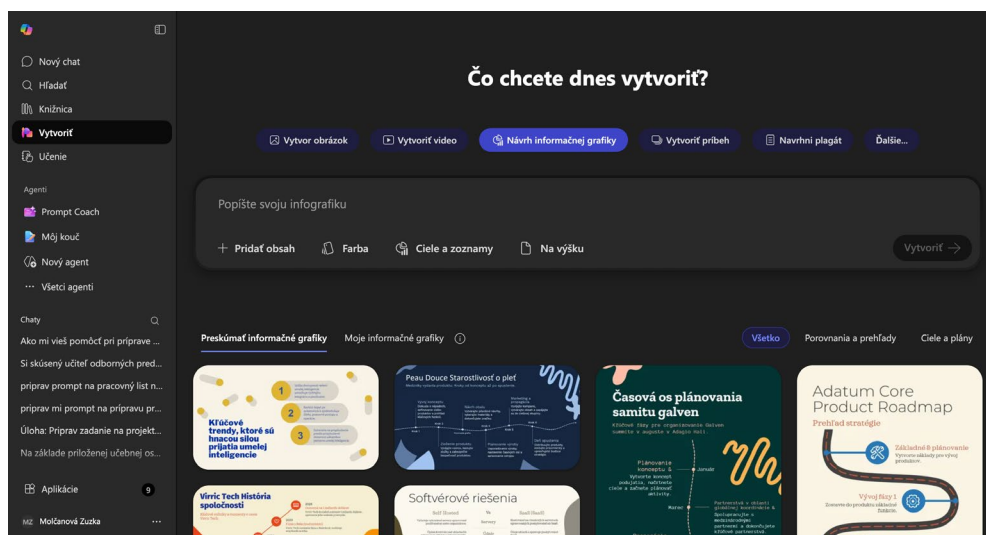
Nový chat
Hľadať
Knižnica
Vytvoriť
Učenie

Agenti
Prompt Coach
Môj kouč
Nový agent
Všetci agenti

Chaty
Ako mi vieš pomôcť pri príprave ...
Si skúsený učiteľ odborných pred...
priprav prompt na pracovný list n...
priprav mi prompt na prípravu pr...
Úloha: Priprav zadanie na projekt...
Na základe priloženej učebnej os...

Aplikácie 9
MZ Molčanová Zuzka ...

Čo chcete dnes vytvoriť?

Vytvor obrázok
Vytvoriť video
Návrh informačnej grafiky
Vytvoriť príbeh
Navrhni plagát
Ďalšie...

Popíšte svoju infografiku

+ Pridať obsah
Farba
Ciele a zoznamy
Na výšku
Vytvoriť →

Preskúmať informačné grafiky
Moje informačné grafiky
Všetko
Porovnania a prehľady
Ciele a plány

Kľúčové trendy, ktoré sú hnacou silou prijatia umelej inteligencie
1
2
3

Peau Douce Starostlivosť o pleť

Časová os plánovania samitu galven
Kľúčové fázy pre organizovanie Galven samitu v auguste v Adagio Hall
Plánovanie konceptu & Vytvorte koncept podujatia, nadstavte ciele a začnite plánovať aktivity.
Jún
Partnerstvá v oblasti globálnej koordinácie & Spolupracujte s medzinárodnými partnermi a dohodnite kľúčové partnerstvá.
Marec

Adatum Core Product Roadmap
Prehľad stratégie
Základné & plánovanie
Vývoj fázy 1

Viric Tech História spoločnosti

Softvérové riešenia
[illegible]